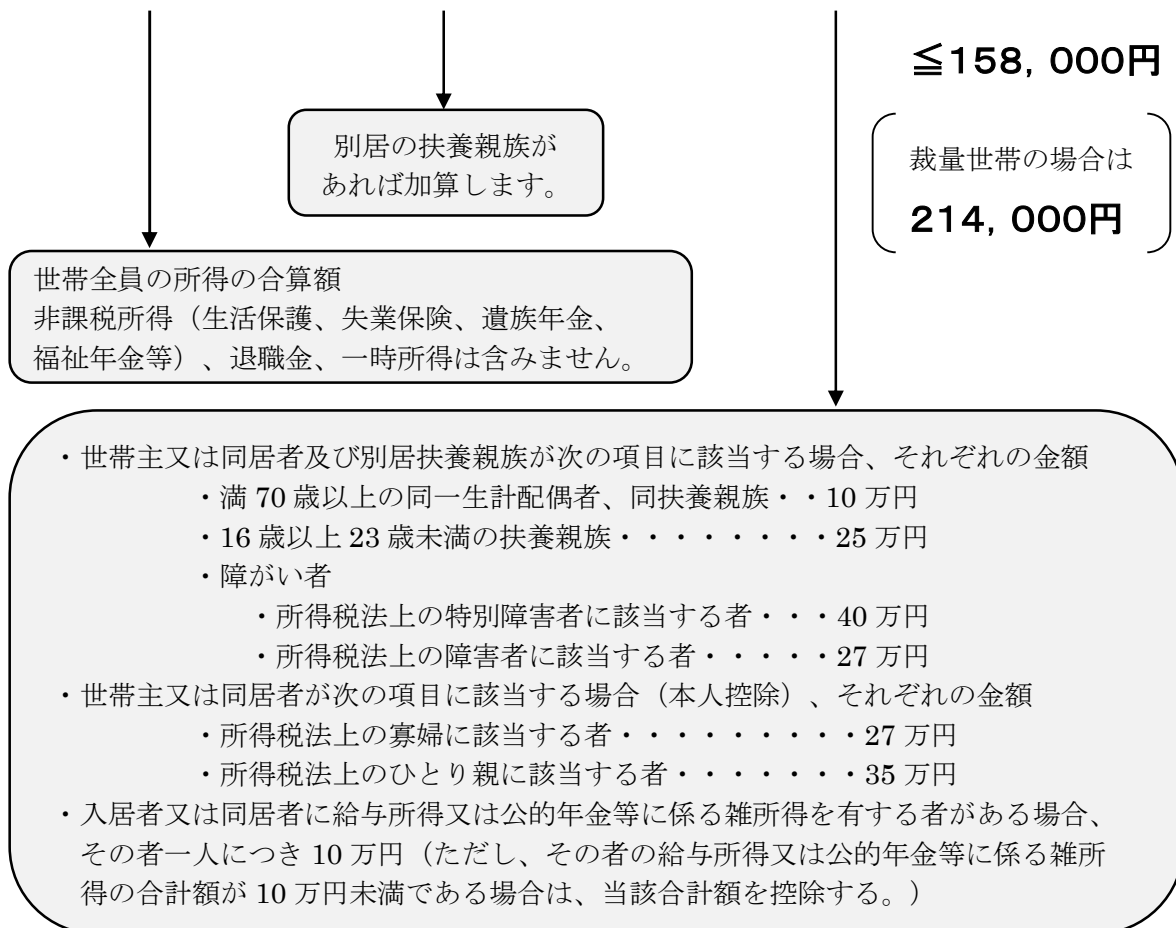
≦158，000円

別居の扶養親族があれば加算します。

裁量世帯の場合は

214，000円

世帯全員の所得の合算額
非課税所得（生活保護、失業保険、遺族年金、福祉年金等）、退職金、一時所得は含みません。

・世帯主又は同居者及び別居扶養親族が次の項目に該当する場合、それぞれの金額
・満 70 歳以上の同一生計配偶者、同扶養親族・・10 万円
・16 歳以上 23 歳未満の扶養親族・・・・・・・・25 万円
・障がい者
・所得税法上の特別障害者に該当する者・・・40 万円
・所得税法上の障害者に該当する者・・・・・27 万円
・世帯主又は同居者が次の項目に該当する場合（本人控除）、それぞれの金額
・所得税法上の寡婦に該当する者・・・・・・・・・27 万円
・所得税法上のひとり親に該当する者・・・・・・・35 万円
・入居者又は同居者に給与所得又は公的年金等に係る雑所得を有する者がある場合、その者一人につき 10 万円（ただし、その者の給与所得又は公的年金等に係る雑所得の合計額が 10 万円未満である場合は、当該合計額を控除する。）